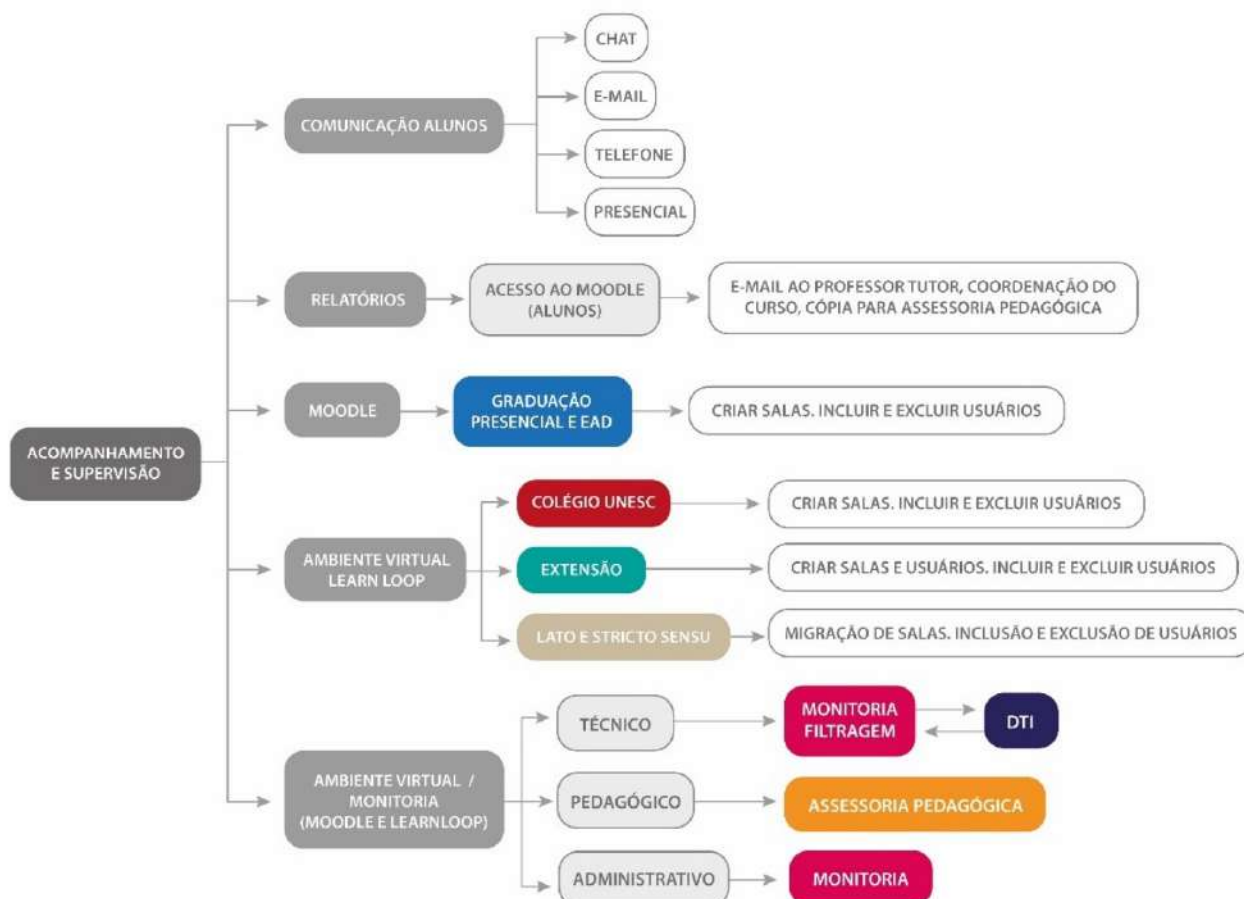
ACOMPANHAMENTO E SUPERVISÃO

COMUNICAÇÃO ALUNOS

CHAT

E-MAIL

TELEFONE

PRESENCIAL

RELATÓRIOS

ACESSO AO MOODLE (ALUNOS)

E-MAIL AO PROFESSOR TUTOR, COORDENAÇÃO DO CURSO, CÓPIA PARA ASSESSORIA PEDAGÓGICA

MOODLE

GRADUAÇÃO PRESENCIAL E EAD

CRIAR SALAS. INCLUIR E EXCLUIR USUÁRIOS

AMBIENTE VIRTUAL LEARN LOOP

COLÉGIO UNESC

CRIAR SALAS. INCLUIR E EXCLUIR USUÁRIOS

EXTENSÃO

CRIAR SALAS E USUÁRIOS. INCLUIR E EXCLUIR USUÁRIOS

LATO E STRICTO SENSU

MIGRAÇÃO DE SALAS. INCLUSÃO E EXCLUSÃO DE USUÁRIOS

AMBIENTE VIRTUAL / MONITORIA (MOODLE E LEARNLOOP)

TÉCNICO

MONITORIA FILTRAGEM

DTI

PEDAGÓGICO

ASSESSORIA PEDAGÓGICA

ADMINISTRATIVO

MONITORIA